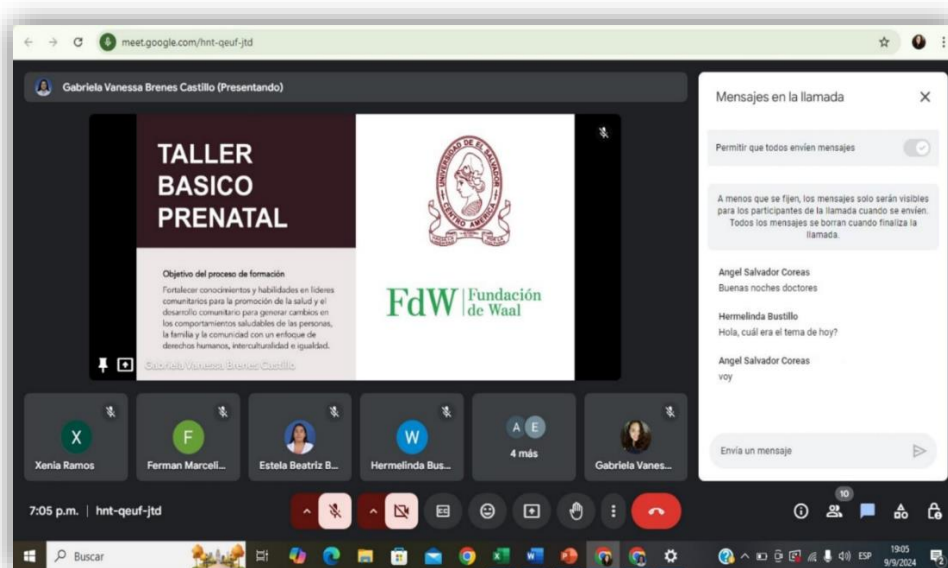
meet.google.com/hnt-qeuf-jtd

Gabriela Vanessa Brenes Castillo (Presentando)

TALLER BASICO PRENATAL

Objetivo del proceso de formación

Fortalecer conocimientos y habilidades en líderes comunitarios para la promoción de la salud y el desarrollo comunitario para generar cambios en los comportamientos saludables de las personas, la familia y la comunidad con un enfoque de derechos humanos, interculturalidad e igualdad.

FdW Fundación de Waal

Gabriela Vanessa Brenes Castillo

Mensajes en la llamada

Permitir que todos envíen mensajes

A menos que se fijen, los mensajes solo serán visibles para los participantes de la llamada cuando se envíen. Todos los mensajes se borran cuando finaliza la llamada.

Angel Salvador Coreas
Buenas noches doctores

Hermelinda Bustillo
Hola, cuál era el tema de hoy?

Angel Salvador Coreas
voy

Envía un mensaje

X
Xenia Ramos

F
Ferman Marceli...

Estela Beatriz B...

W
Hermelinda Bus...

A E
4 más

Gabriela Vanes...

7:05 p.m. | hnt-qeuf-jtd

10

Buscar

ESP 19:05 9/9/2024